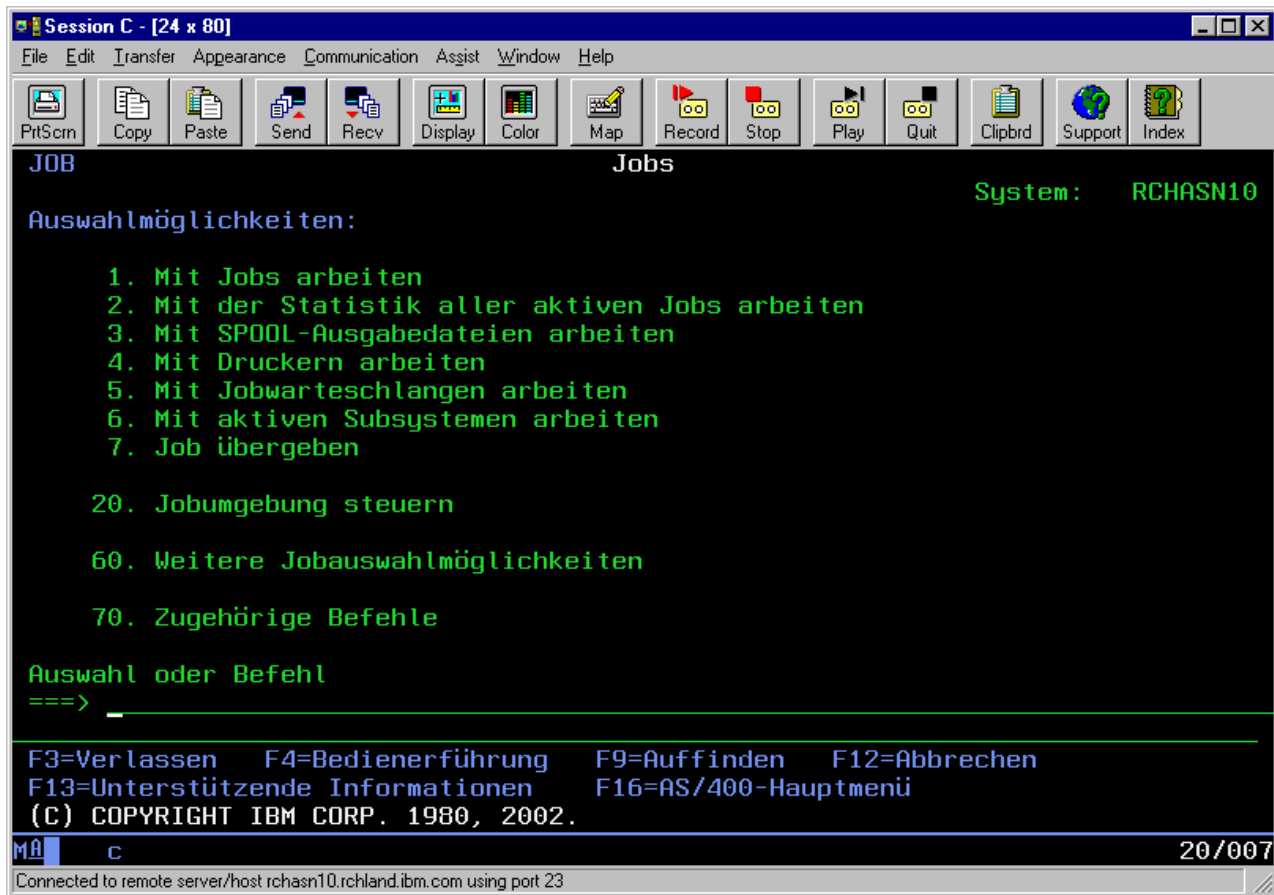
Session C - [24 x 80]

File Edit Transfer Appearance Communication Assist Window Help

PrtScrn Copy Paste Send Recv Display Color Map Record Stop Play Quit Clipbrd Support Index

JOB Jobs

System: RCHASN10

Auswahlmöglichkeiten:

1. Mit Jobs arbeiten
2. Mit der Statistik aller aktiven Jobs arbeiten
3. Mit SPOOL-Ausgabedateien arbeiten
4. Mit Druckern arbeiten
5. Mit Jobwarteschlangen arbeiten
6. Mit aktiven Subsystemen arbeiten
7. Job übergeben

20. Jobumgebung steuern

60. Weitere Jobauswahlmöglichkeiten

70. Zugehörige Befehle

Auswahl oder Befehl
===>

F3=Verlassen F4=Bedienerführung F9=Auffinden F12=Abbrechen
F13=Unterstützende Informationen F16=AS/400-Hauptmenü
(C) COPYRIGHT IBM CORP. 1980, 2002.

MA c 20/007

Connected to remote server/host rchasn10.rchland.ibm.com using port 23